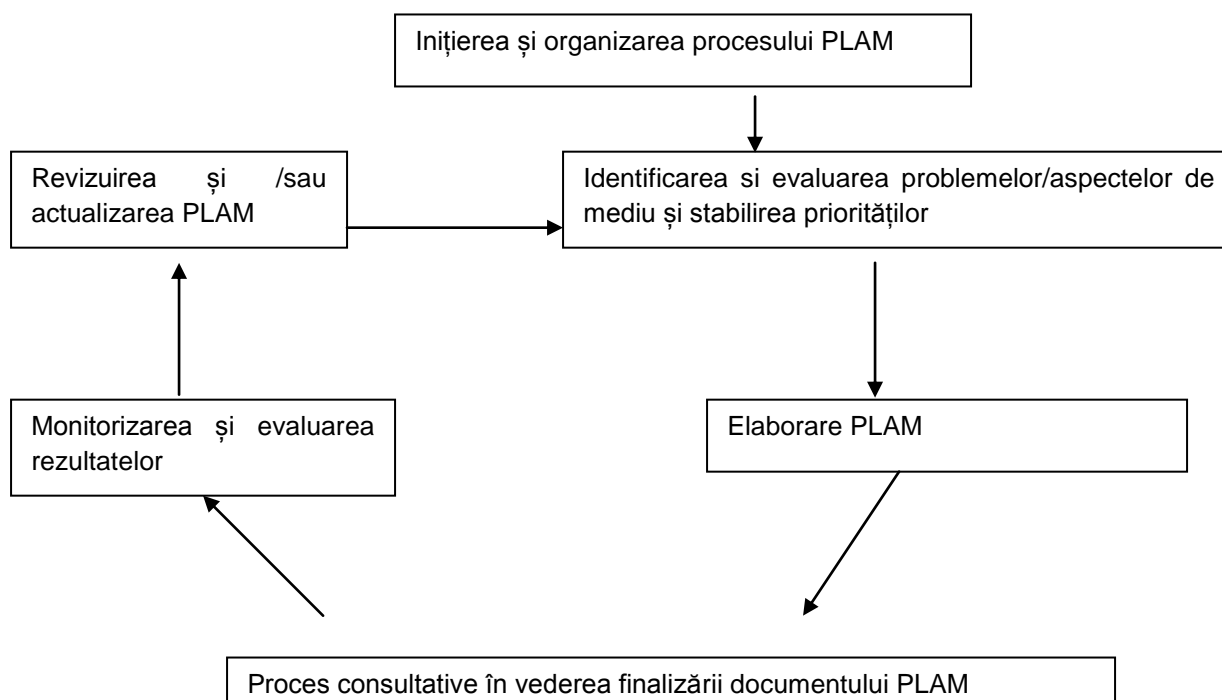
Inițierea și organizarea procesului PLAM

Revizuirea și /sau actualizarea PLAM

Identificarea si evaluarea problemelor/aspectelor de mediu și stabilirea priorităților

Monitorizarea și evaluarea rezultatelor

Elaborare PLAM

Proces consultative în vederea finalizării documentului PLAM